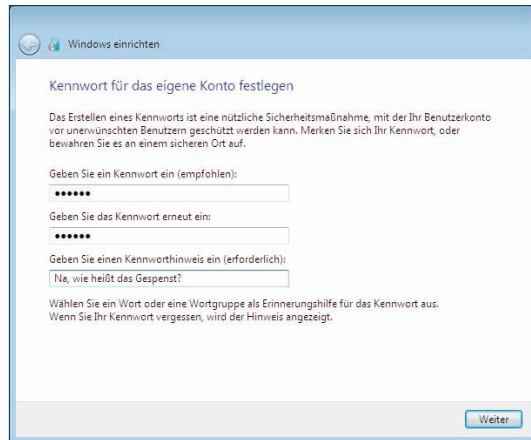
Windows einrichten

Kennwort für das eigene Konto festlegen

Das Erstellen eines Kennworts ist eine nützliche Sicherheitsmaßnahme, mit der Ihr Benutzerkonto vor unerwünschten Benutzern geschützt werden kann. Merken Sie sich Ihr Kennwort, oder bewahren Sie es an einem sicheren Ort auf.

Geben Sie ein Kennwort ein (empfohlen):

••••••

Geben Sie das Kennwort erneut ein:

••••••

Geben Sie einen Kennworthinweis ein (erforderlich):

Na, wie heißt das Gespenst?

Wählen Sie ein Wort oder eine Wortgruppe als Erinnerungshilfe für das Kennwort aus. Wenn Sie Ihr Kennwort vergessen, wird der Hinweis angezeigt.

Weiter